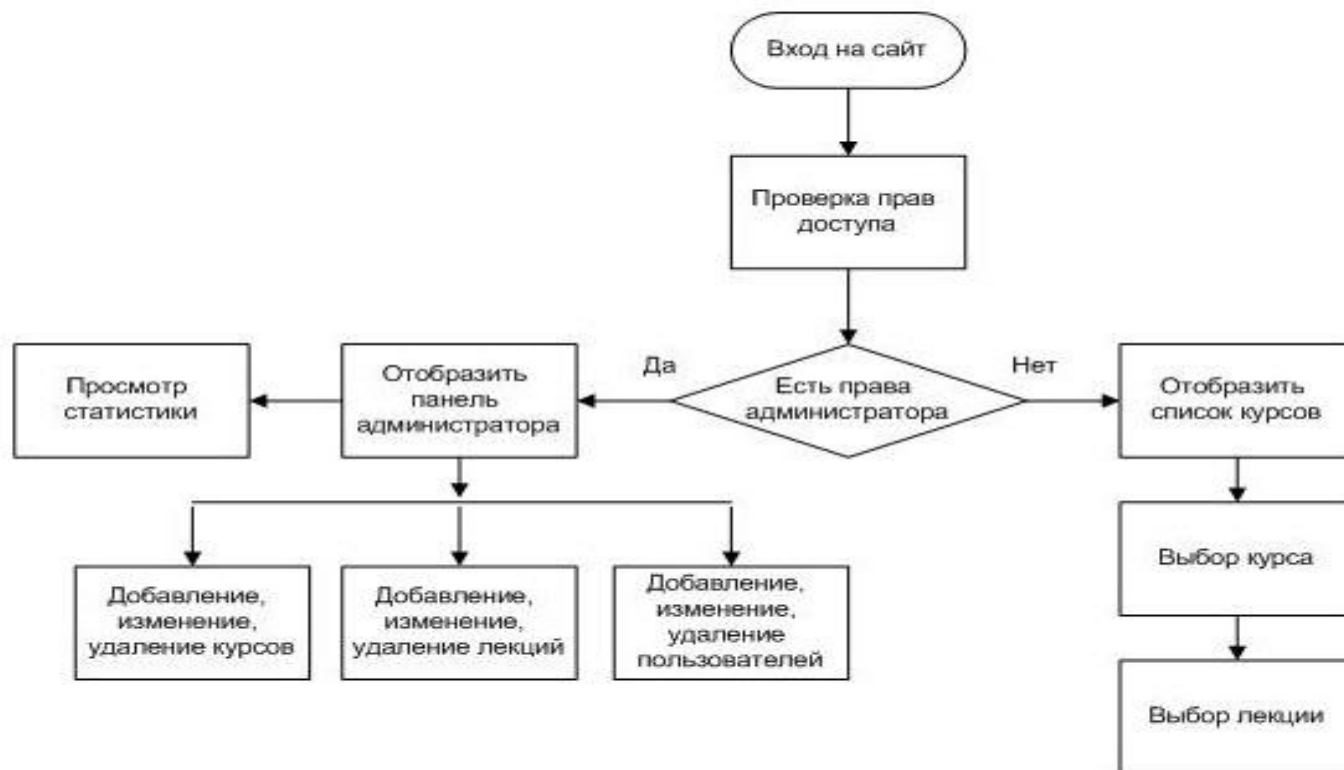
Вход на сайт

Проверка прав доступа

Да

Есть права администратора

Нет

Просмотр статистики

Отобразить панель администратора

Отобразить список курсов

Добавление, изменение, удаление курсов

Добавление, изменение, удаление лекций

Добавление, изменение, удаление пользователей

Выбор курса

Выбор лекции